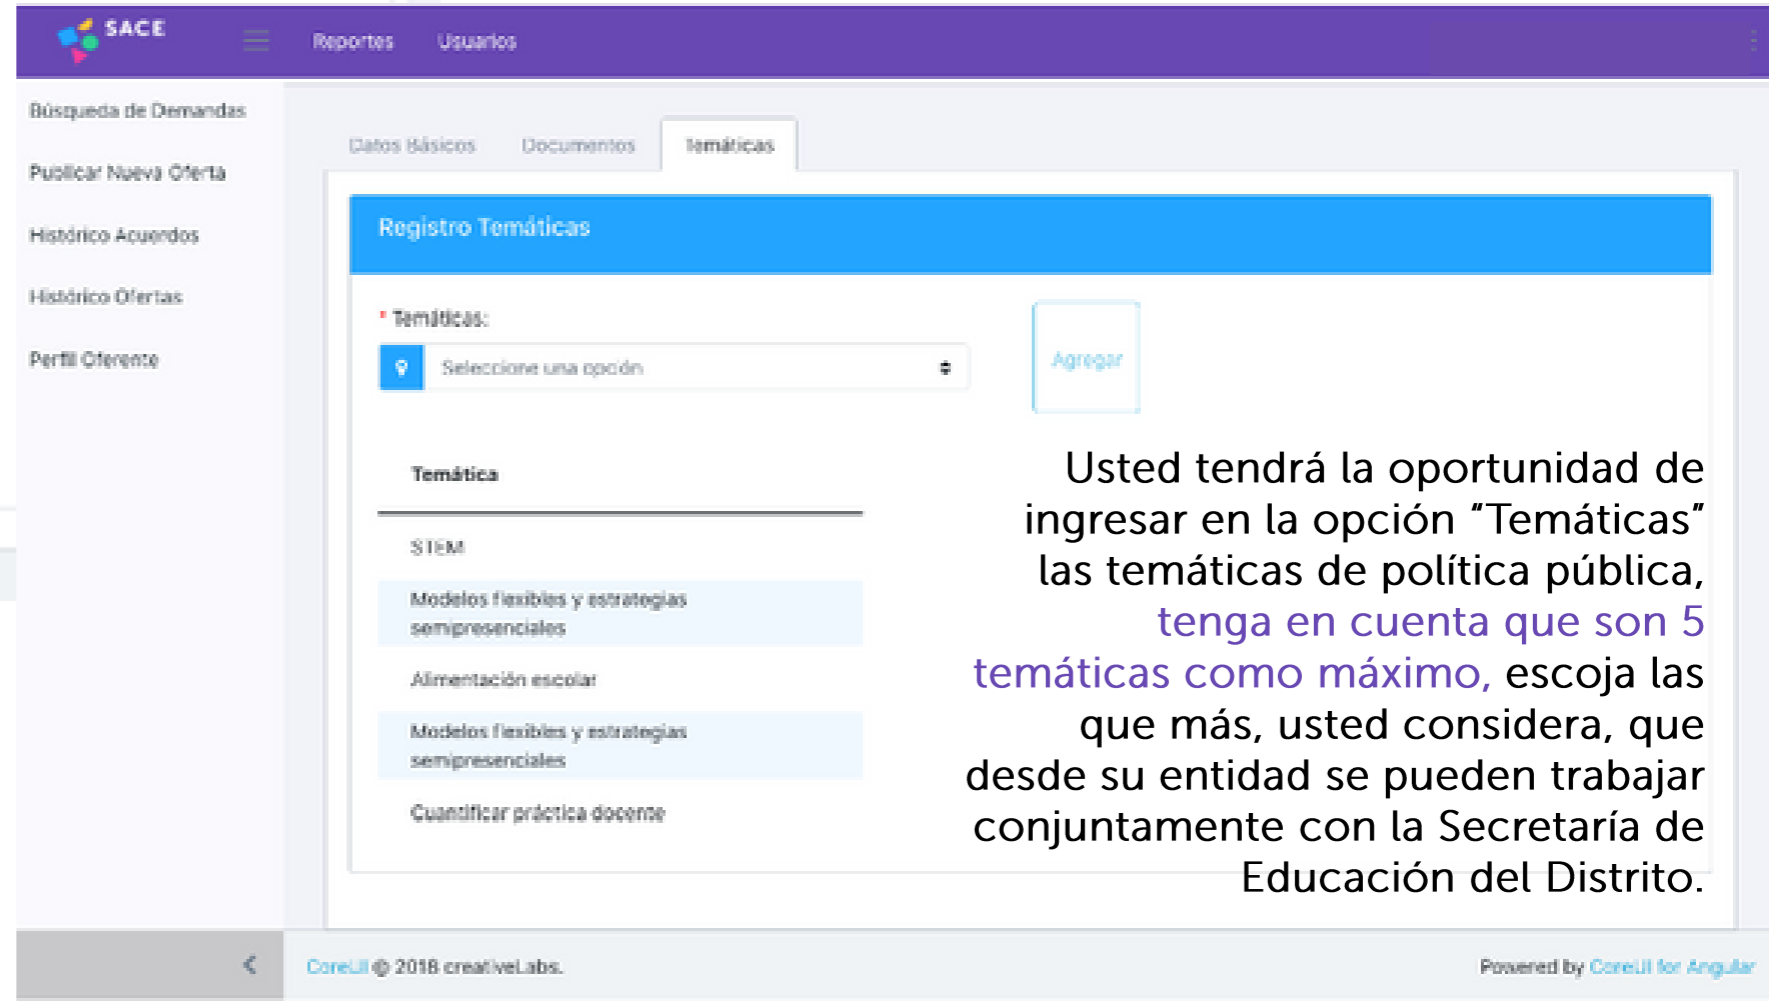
SACE

Reportes Usuarios

Búsqueda de Demandas

Publicar Nueva Oferta

Histórico Acuerdos

Histórico Ofertas

Perfil Oferente

Datos Básicos Documentos Temáticas

Registro Temáticas

* Temáticas:

Seleccione una opción

Agregar

| Temática |
|---|
| STEM |
| Modelos flexibles y estrategias semipresenciales |
| Alimentación escolar |
| Modelos flexibles y estrategias semipresenciales |
| Cuantificar práctica docente |

Usted tendrá la oportunidad de ingresar en la opción "Temáticas" las temáticas de política pública, tenga en cuenta que son 5 temáticas como máximo, escoja las que más, usted considera, que desde su entidad se pueden trabajar conjuntamente con la Secretaría de Educación del Distrito.

CoreUI © 2018 creativeLabs.

Powered by CoreUI for Angular